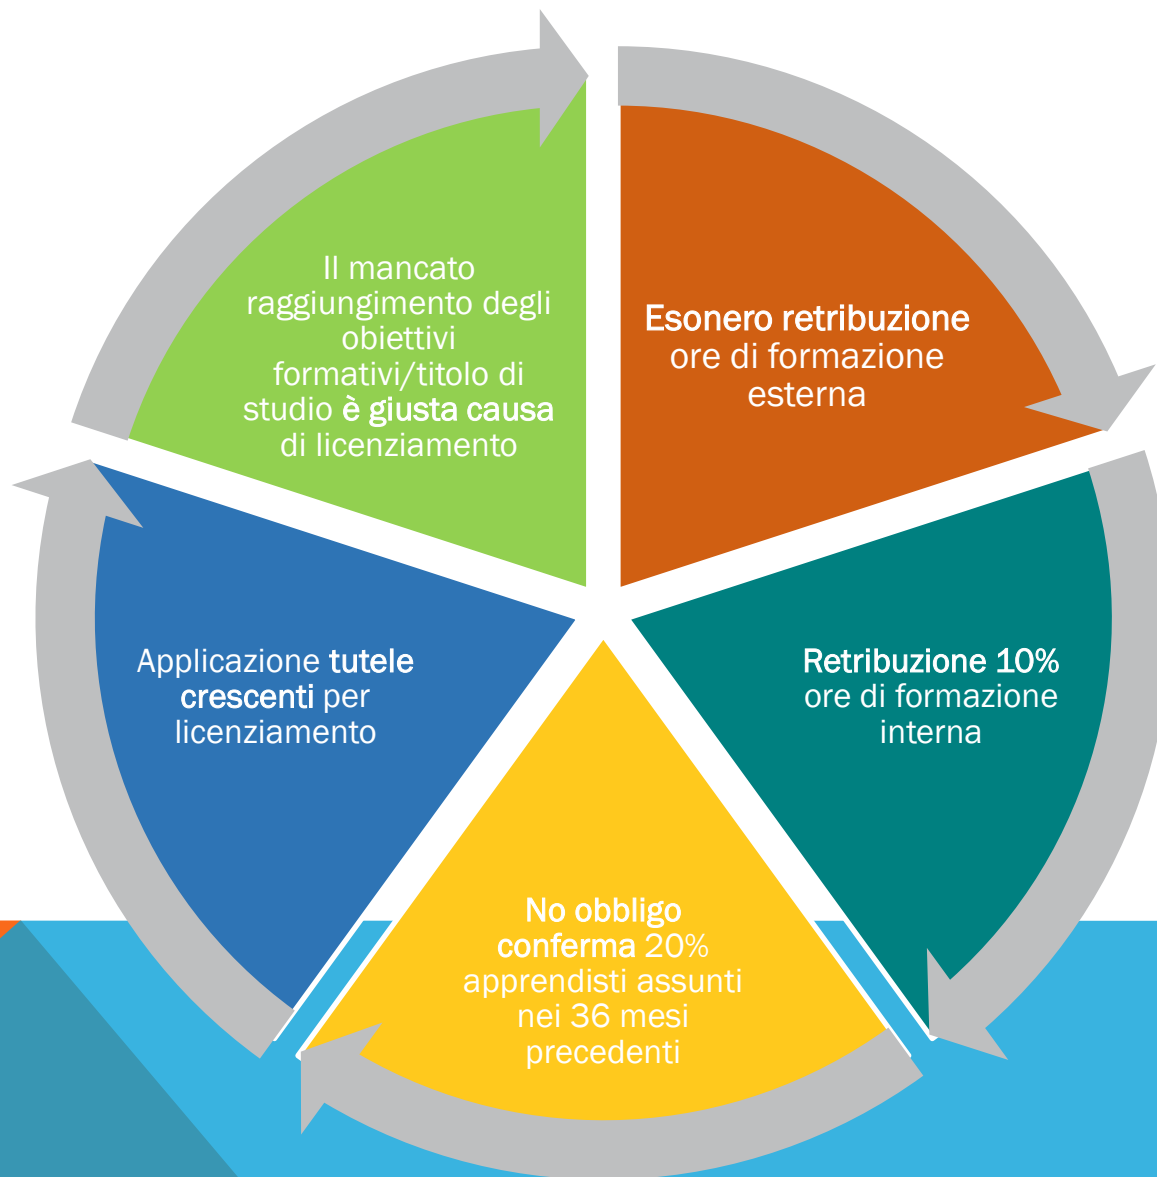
Il mancato raggiungimento degli obiettivi formativi/titolo di studio è giusta causa di licenziamento

Esonero retribuzione ore di formazione esterna

Retribuzione 10% ore di formazione interna

No obbligo conferma 20% apprendisti assunti nei 36 mesi precedenti

Applicazione tutele crescenti per licenziamento